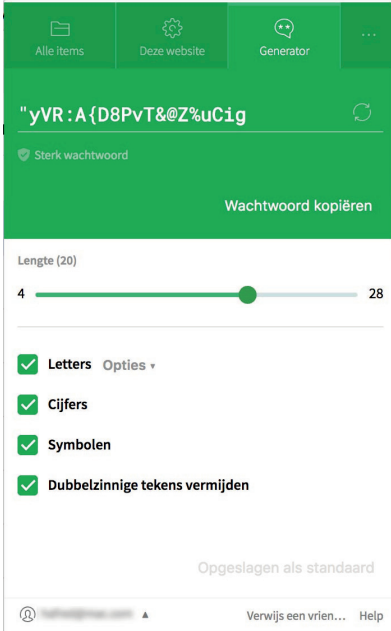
Alle items

Deze website

Generator

...

"yVR:A{D8PvT&@Z%uCig

Sterk wachtwoord

Wachtwoord kopiëren

Lengte (20)

4

28

Letters Opties ▾

Cijfers

Symbolen

Dubbelzinnige tekens vermijden

Opgeslagen als standaard

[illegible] ▲

Verwijs een vrien...

Help